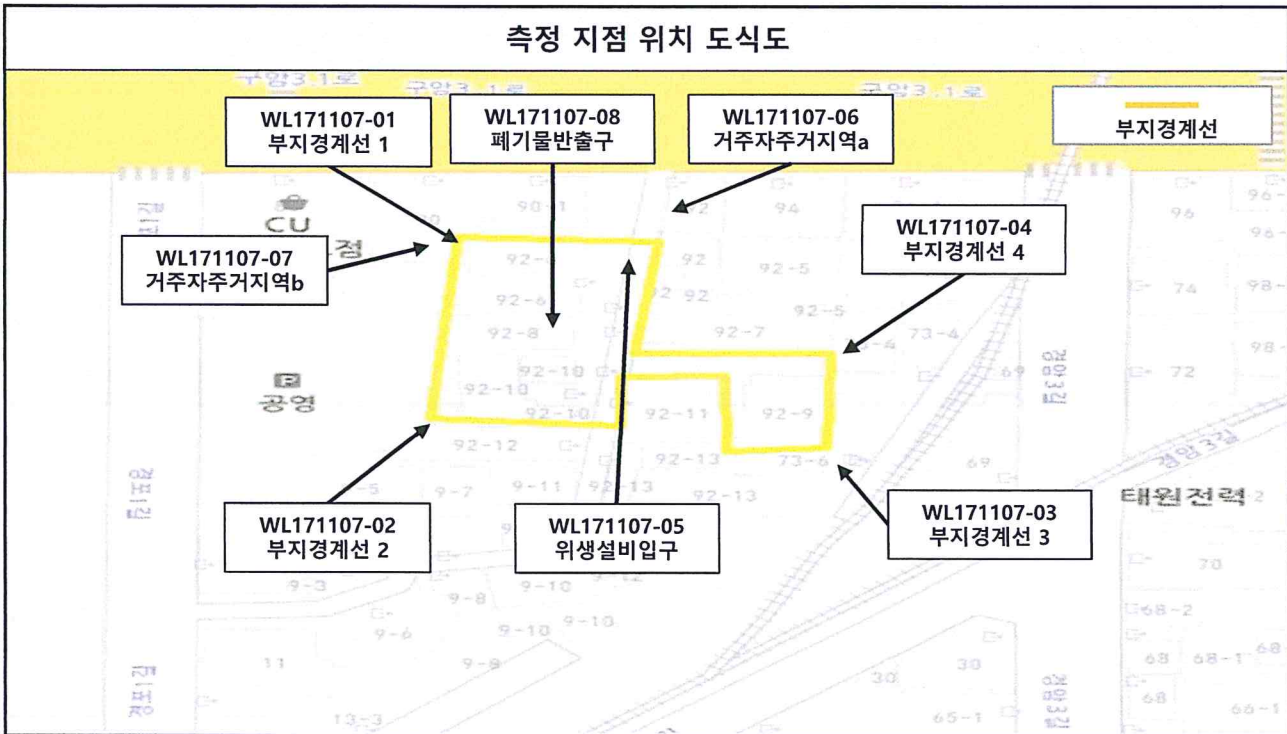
측정 지점 위치 도식도

구암3.1로 구암3.1로 구암3.1로

WL171107-01
부지경계선 1

WL171107-08
폐기물반출구

WL171107-06
거주자주거지역a

부지경계선

WL171107-07
거주자주거지역b

WL171107-04
부지경계선 4

CU
정

공영

90-1 92 94 96 96-
92-2 92 92-5 96-
92-6 92 92-5 74 98-
92-8 92-7 73-4
92-10 69 98-
92-10 72
92-10 92-11 92-9
92-12 73-6
92-13 69
9-7 9-11 92-13 92-13
태원전력

WL171107-02
부지경계선 2

WL171107-05
위생설비입구

WL171107-03
부지경계선 3

9-3 70
9-8 9-10 68-2
9-6 9-10 9-10
11 9-9 30 68 68-1 68
30 68
13-3 65-1 66-1